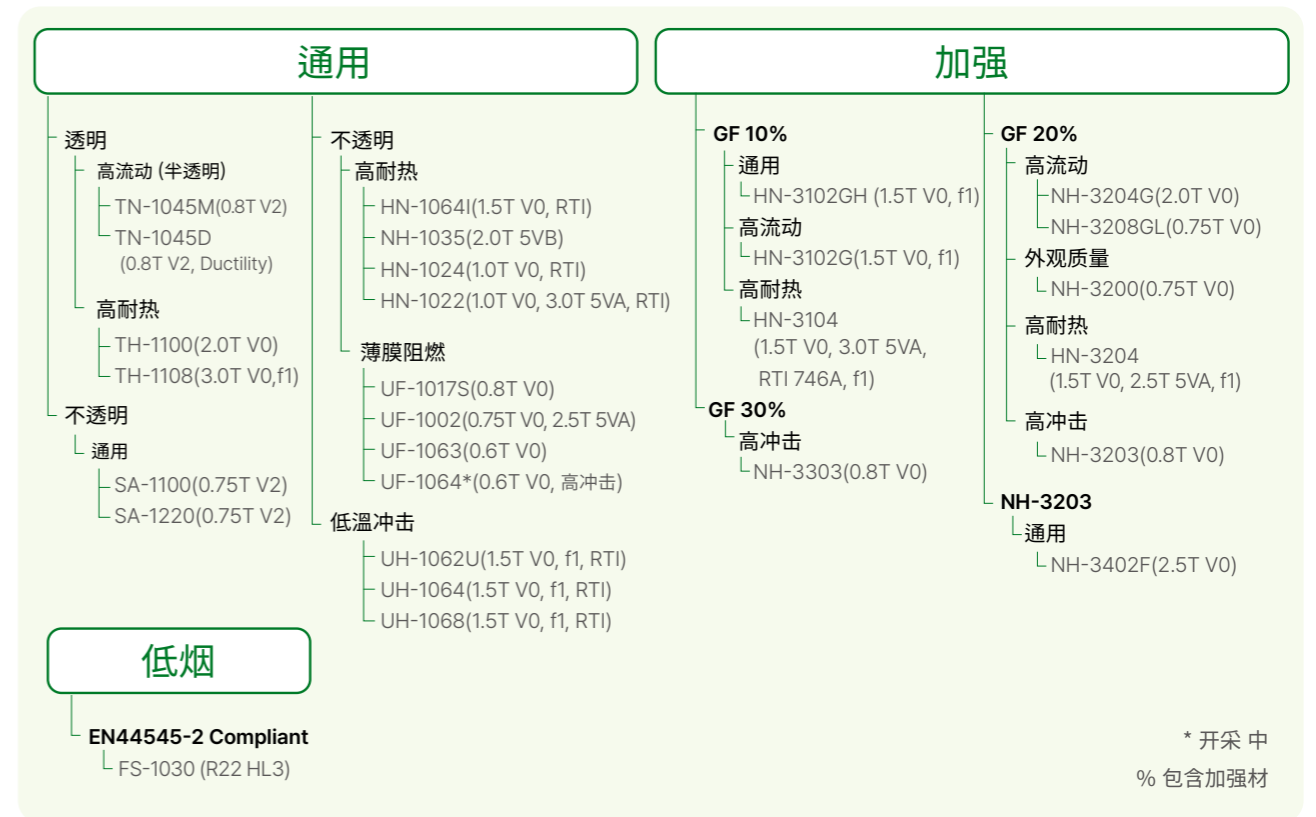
通用

透明
高流动 (半透明)
TN-1045M(0.8T V2)
TN-1045D (0.8T V2, Ductility)
高耐热
TH-1100(2.0T V0)
TH-1108(3.0T V0,f1)
不透明
通用
SA-1100(0.75T V2)
SA-1220(0.75T V2)

不透明
高耐热
HN-1064I(1.5T V0, RTI)
NH-1035(2.0T 5VB)
HN-1024(1.0T V0, RTI)
HN-1022(1.0T V0, 3.0T 5VA, RTI)
薄膜阻燃
UF-1017S(0.8T V0)
UF-1002(0.75T V0, 2.5T 5VA)
UF-1063(0.6T V0)
UF-1064*(0.6T V0, 高冲击)
低温冲击
UH-1062U(1.5T V0, f1, RTI)
UH-1064(1.5T V0, f1, RTI)
UH-1068(1.5T V0, f1, RTI)

加强

GF 10%
通用
HN-3102GH (1.5T V0, f1)
高流动
HN-3102G(1.5T V0, f1)
高耐热
HN-3104 (1.5T V0, 3.0T 5VA, RTI 746A, f1)
GF 30%
高冲击
NH-3303(0.8T V0)

GF 20%
高流动
NH-3204G(2.0T V0)
NH-3208GL(0.75T V0)
外观质量
NH-3200(0.75T V0)
高耐热
HN-3204 (1.5T V0, 2.5T 5VA, f1)
高冲击
NH-3203(0.8T V0)
NH-3203
通用
NH-3402F(2.5T V0)

低烟
EN44545-2 Compliant
FS-1030 (R22 HL3)

* 开采 中
% 包含加强材